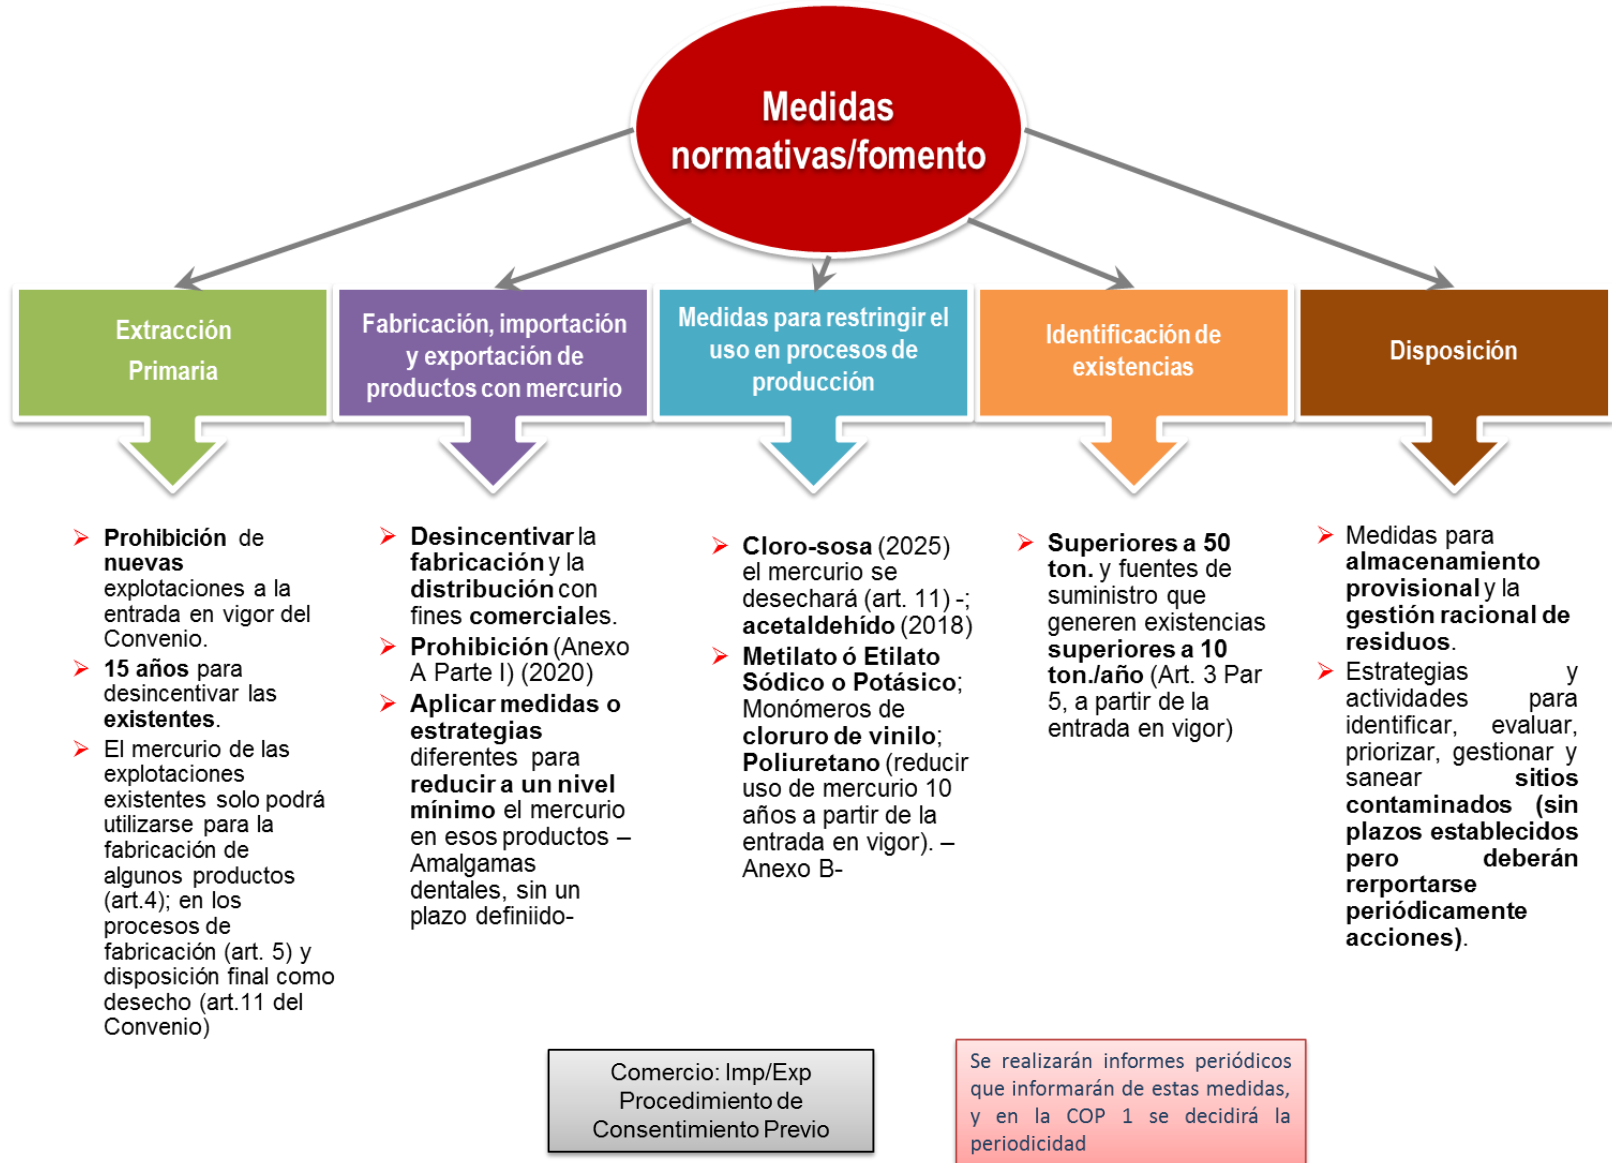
Medidas normativas/fomento

Extracción Primaria

Fabricación, importación y exportación de productos con mercurio

Medidas para restringir el uso en procesos de producción

Identificación de existencias

Disposición

➢ Prohibición de nuevas explotaciones a la entrada en vigor del Convenio.
➢ 15 años para desincentivar las existentes.
➢ El mercurio de las explotaciones existentes solo podrá utilizarse para la fabricación de algunos productos (art.4); en los procesos de fabricación (art. 5) y disposición final como desecho (art.11 del Convenio)

➢ Desincentivar la fabricación y la distribución con fines comerciales.
➢ Prohibición (Anexo A Parte I) (2020)
➢ Aplicar medidas o estrategias diferentes para reducir a un nivel mínimo el mercurio en esos productos –Amalgamas dentales, sin un plazo definiido-

➢ Cloro-sosa (2025) el mercurio se desechará (art. 11) -; acetaldehído (2018)
➢ Metilato ó Etilato Sódico o Potásico; Monómeros de cloruro de vinilo; Poliuretano (reducir uso de mercurio 10 años a partir de la entrada en vigor). –Anexo B-

➢ Superiores a 50 ton. y fuentes de suministro que generen existencias superiores a 10 ton./año (Art. 3 Par 5, a partir de la entrada en vigor)

➢ Medidas para almacenamiento provisional y la gestión racional de residuos.
➢ Estrategias y actividades para identificar, evaluar, priorizar, gestionar y sanear sitios contaminados (sin plazos establecidos pero deberán rerportarse periódicamente acciones).

Comercio: Imp/Exp Procedimiento de Consentimiento Previo

Se realizarán informes periódicos que informarán de estas medidas, y en la COP 1 se decidirá la periodicidad